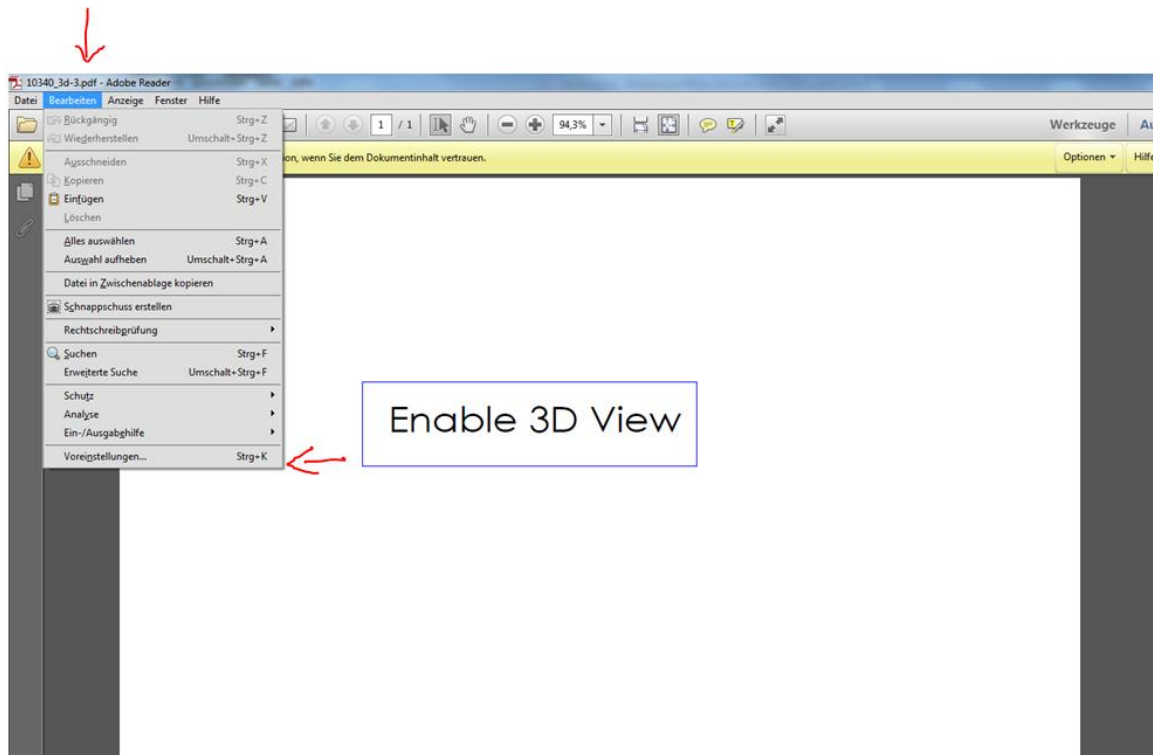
10340_3d-3.pdf - Adobe Reader

Datei Bearbeiten Anzeige Fenster Hilfe

1 / 1 94,3%

Werkzeuge Au

on, wenn Sie dem Dokumentinhalt vertrauen.

Optionen Hilfe

Rückgängig Strg+Z
Wiederherstellen Umschalt+Strg+Z
Ausschneiden Strg+X
Kopieren Strg+C
Einfügen Strg+V
Löschen
Alles auswählen Strg+A
Auswahl aufheben Umschalt+Strg+A
Datei in Zwischenablage kopieren
Schnappschuss erstellen
Rechtschreibprüfung
Suchen Strg+F
Erweiterte Suche Umschalt+Strg+F
Schutz
Analyse
Ein-/Ausgabehilfe
Voreinstellungen... Strg+K

Enable 3D View